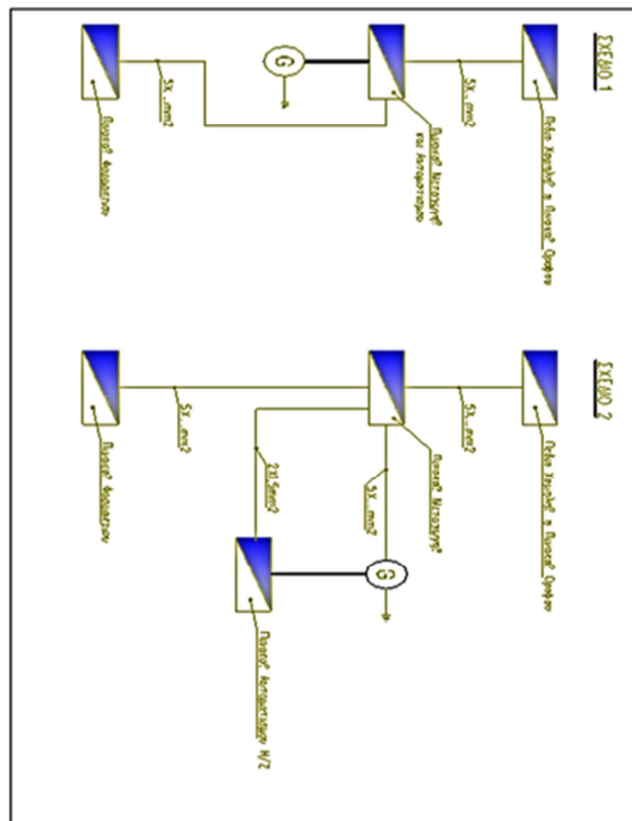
ΣΧΕΔΙΟ 1

Πεδιο Χαμηλης η Πινακας Ορια

5X...mm2

G

Πινακας Μετρησης και Αυτοματισμου

5X...mm2

Πινακας Φορτιων

ΣΧΕΔΙΟ 2

Πεδιο Χαμηλης η Πινακας Ορια

5X...mm2

Πινακας Μετρησης

5X...mm2

G

2X1,5mm2

Πινακας Αυτοματισμου Η/Ζ

5X...mm2

Πινακας Φορτιων